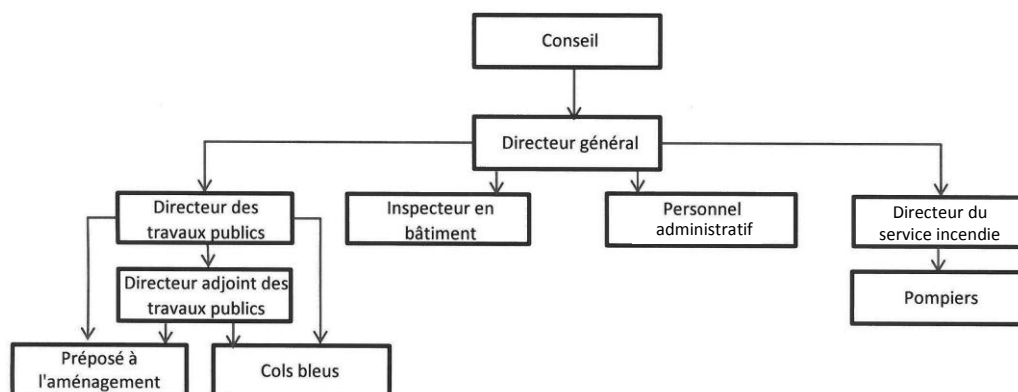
Conseil

Directeur général

Directeur des travaux publics

Inspecteur en bâtiment

Personnel administratif

Directeur du service incendie

Directeur adjoint des travaux publics

Pompiers

Préposé à l'aménagement

Cols bleus